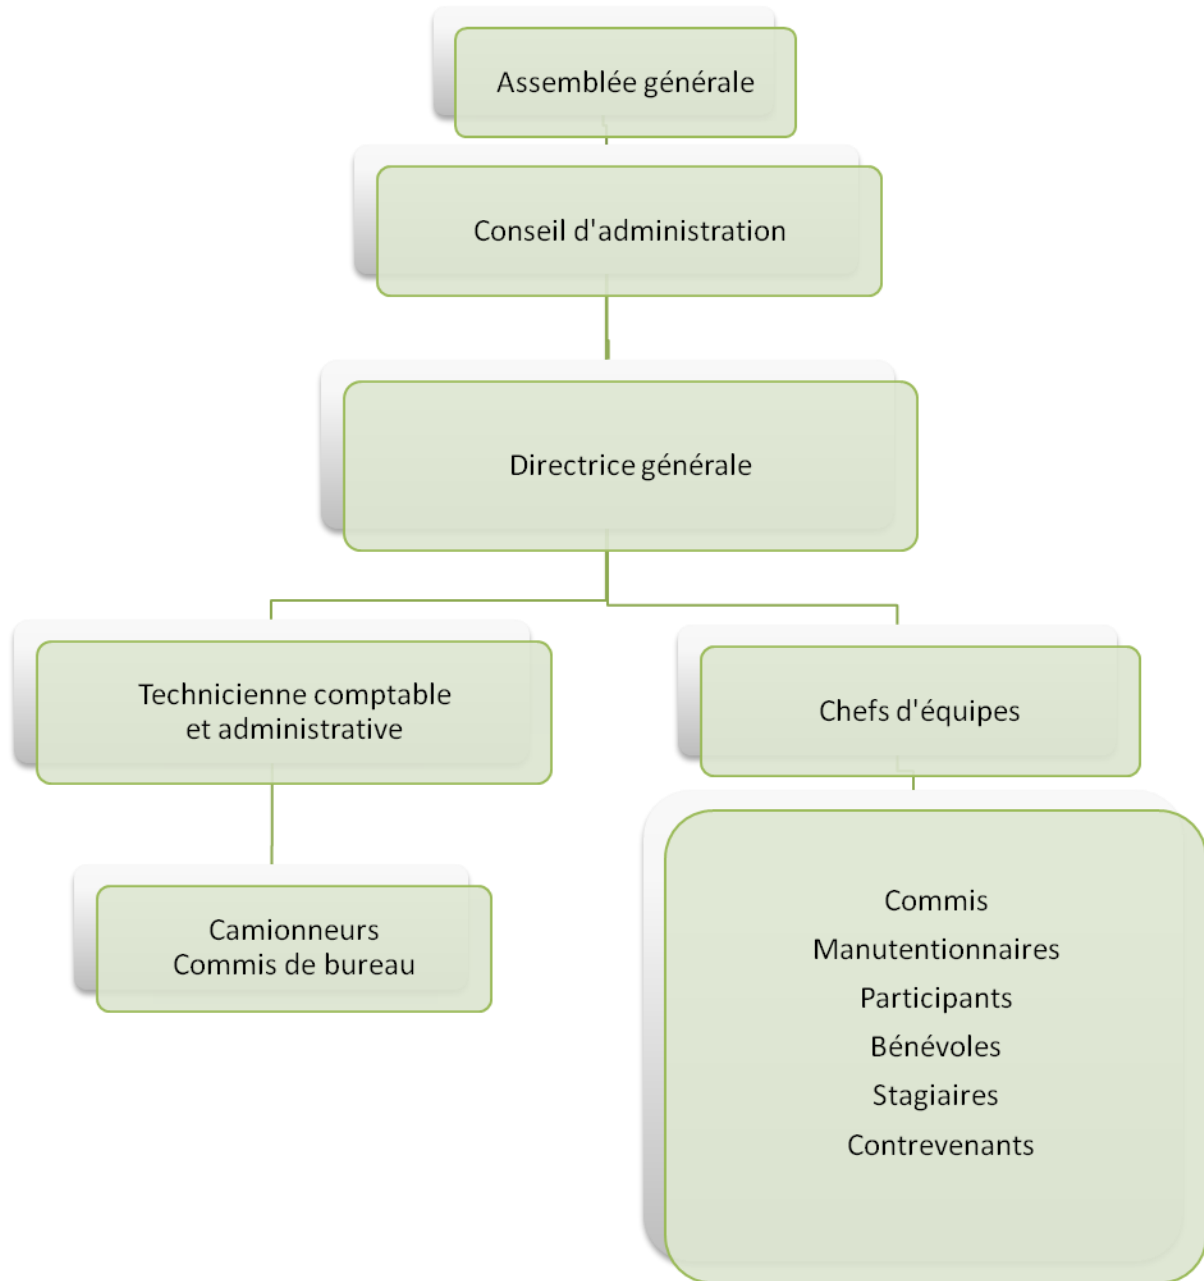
Assemblée générale

Conseil d'administration

Directrice générale

Technicienne comptable et administrative

Camionneurs
Commis de bureau

Chefs d'équipes

Commis
Manutentionnaires
Participants
Bénévoles
Stagiaires
Contrevenants